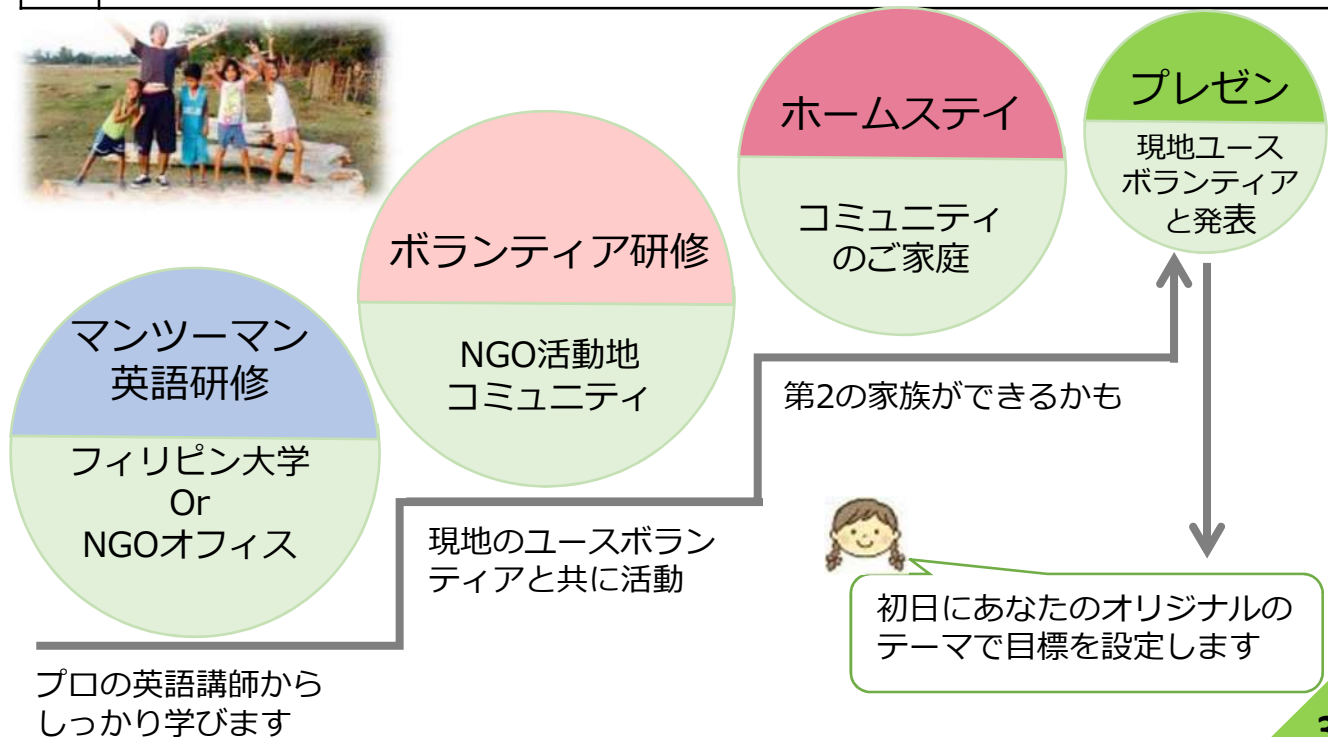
マンツーマン
英語研修

フィリピン大学
Or
NGOオフィス

プロの英語講師からしっかり学びます

ボランティア研修

NGO活動地
コミュニティ

現地のユースボランティアと共に活動

ホームステイ

コミュニティ
のご家庭

第2の家族ができるかも

プレゼン

現地ユース
ボランティア
と発表

初日にあなたのオリジナルのテーマで目標を設定します

3